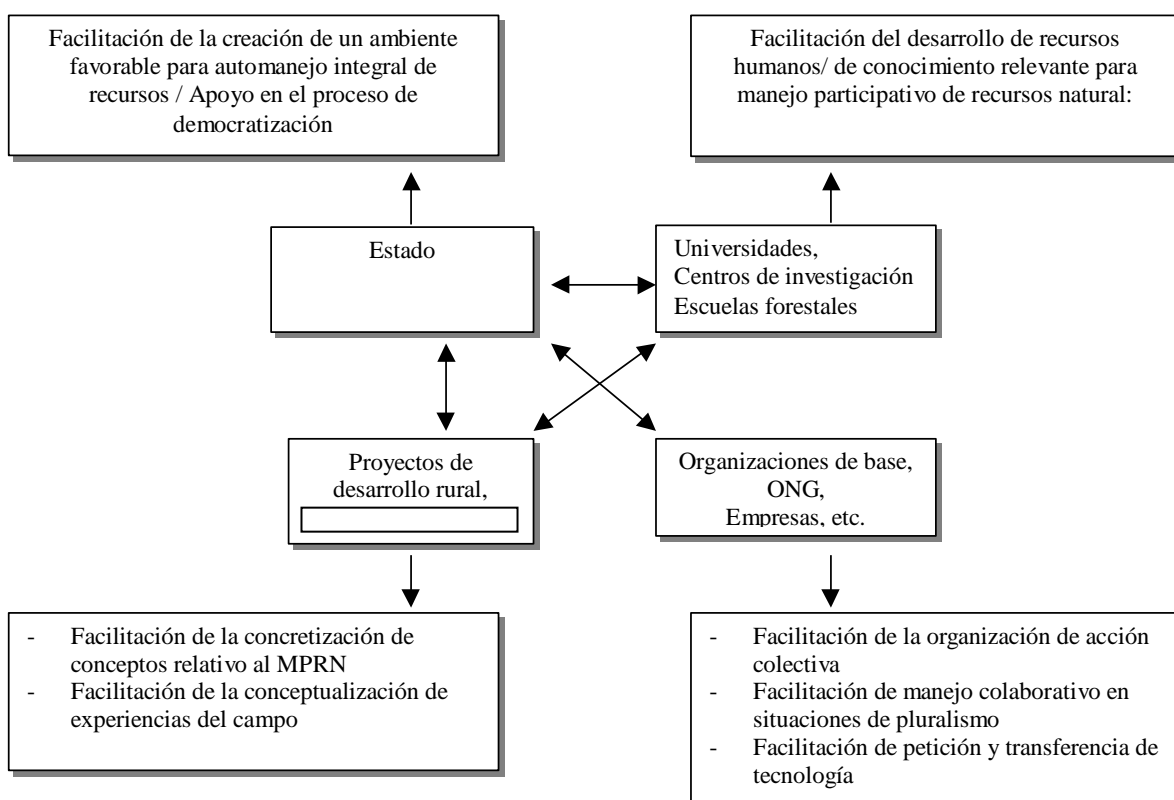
Facilitación de la creación de un ambiente favorable para automanejo integral de recursos / Apoyo en el proceso de democratización

Facilitación del desarrollo de recursos humanos/ de conocimiento relevante para manejo participativo de recursos natural:

Estado

Universidades, Centros de investigación Escuelas forestales

Proyectos de desarrollo rural,

Organizaciones de base, ONG, Empresas, etc.

- Facilitación de la concretización de conceptos relativo al MPRN
- Facilitación de la conceptualización de experiencias del campo

- Facilitación de la organización de acción colectiva
- Facilitación de manejo colaborativo en situaciones de pluralismo
- Facilitación de petición y transferencia de tecnología